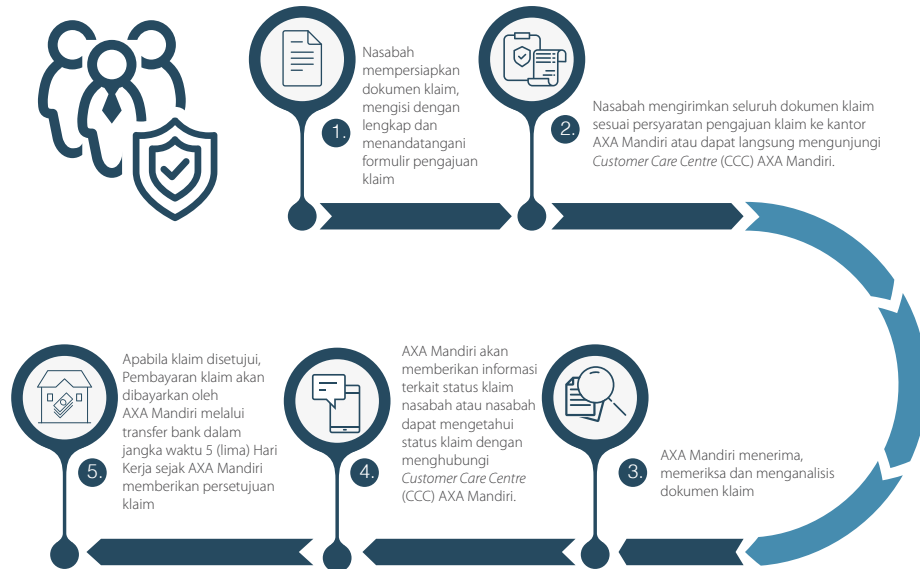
Nasabah mempersiapkan dokumen klaim, mengisi dengan lengkap dan menandatangani formulir pengajuan klaim

1.

Nasabah mengirimkan seluruh dokumen klaim sesuai persyaratan pengajuan klaim ke kantor AXA Mandiri atau dapat langsung mengunjungi *Customer Care Centre* (CCC) AXA Mandiri.

2.

Apabila klaim disetujui, Pembayaran klaim akan dibayarkan oleh AXA Mandiri melalui transfer bank dalam jangka waktu 5 (lima) Hari Kerja sejak AXA Mandiri memberikan persetujuan klaim

5.

AXA Mandiri akan memberikan informasi terkait status klaim nasabah atau nasabah dapat mengetahui status klaim dengan menghubungi *Customer Care Centre* (CCC) AXA Mandiri.

4.

AXA Mandiri menerima, memeriksa dan menganalisis dokumen klaim

3.